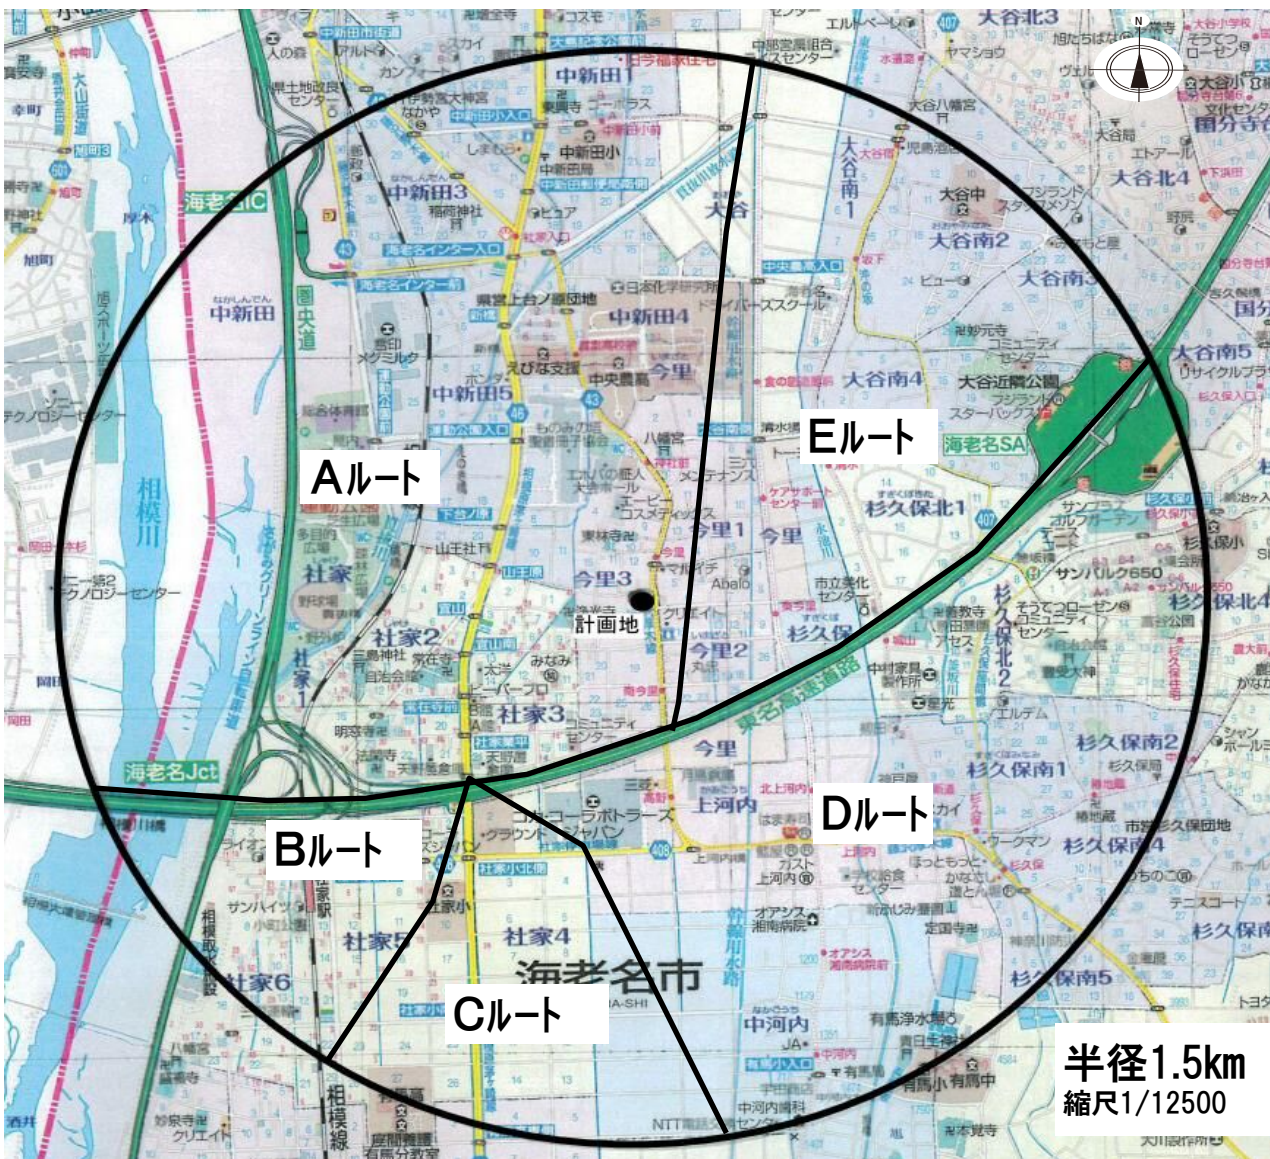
Aルート

Bルート

Cルート

Dルート

Eルート

計画地

半径1.5km
縮尺1/12500

中新田1
中新田3
中新田4
中新田5
中新田
大谷
大谷南1
大谷南2
大谷南4
大谷北3
大谷北4
今里
今里1
今里2
今里3
社家
社家2
社家3
社家4
社家5
社家6
杉久保
杉久保北1
杉久保南1
杉久保南2
杉久保南4
杉久保南5
上河内
中河内
海老名市
海老名IC
海老名Jct
海老名SA
相模川
相模線
東名高速道路
圏央道
大谷近隣公園
サンパルク650